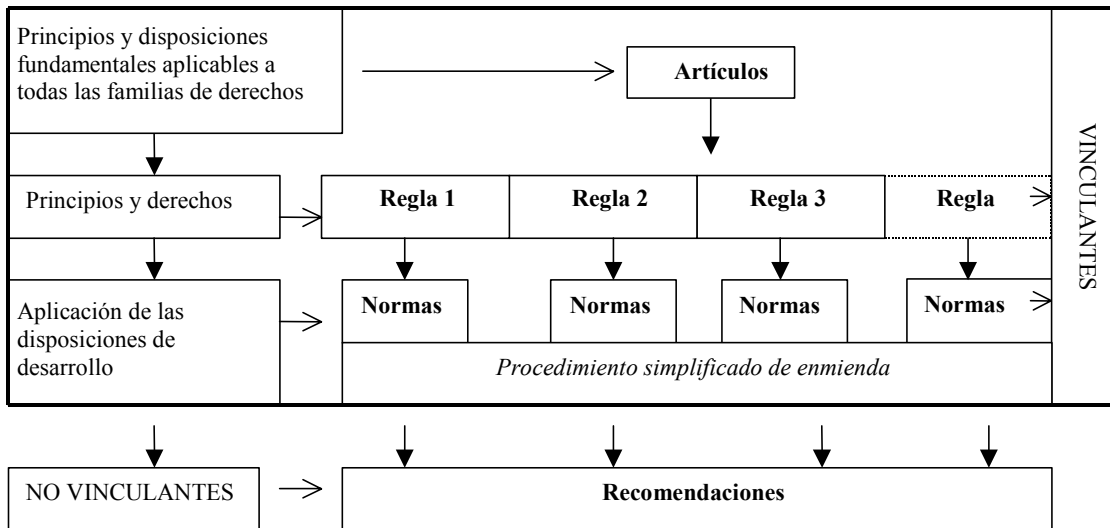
Principios y disposiciones fundamentales aplicables a todas las familias de derechos

Artículos

Principios y derechos

Regla 1

Regla 2

Regla 3

Regla

Aplicación de las disposiciones de desarrollo

Normas

Normas

Normas

Normas

*Procedimiento simplificado de enmienda*

VINCULANTES

NO VINCULANTES

Recomendaciones